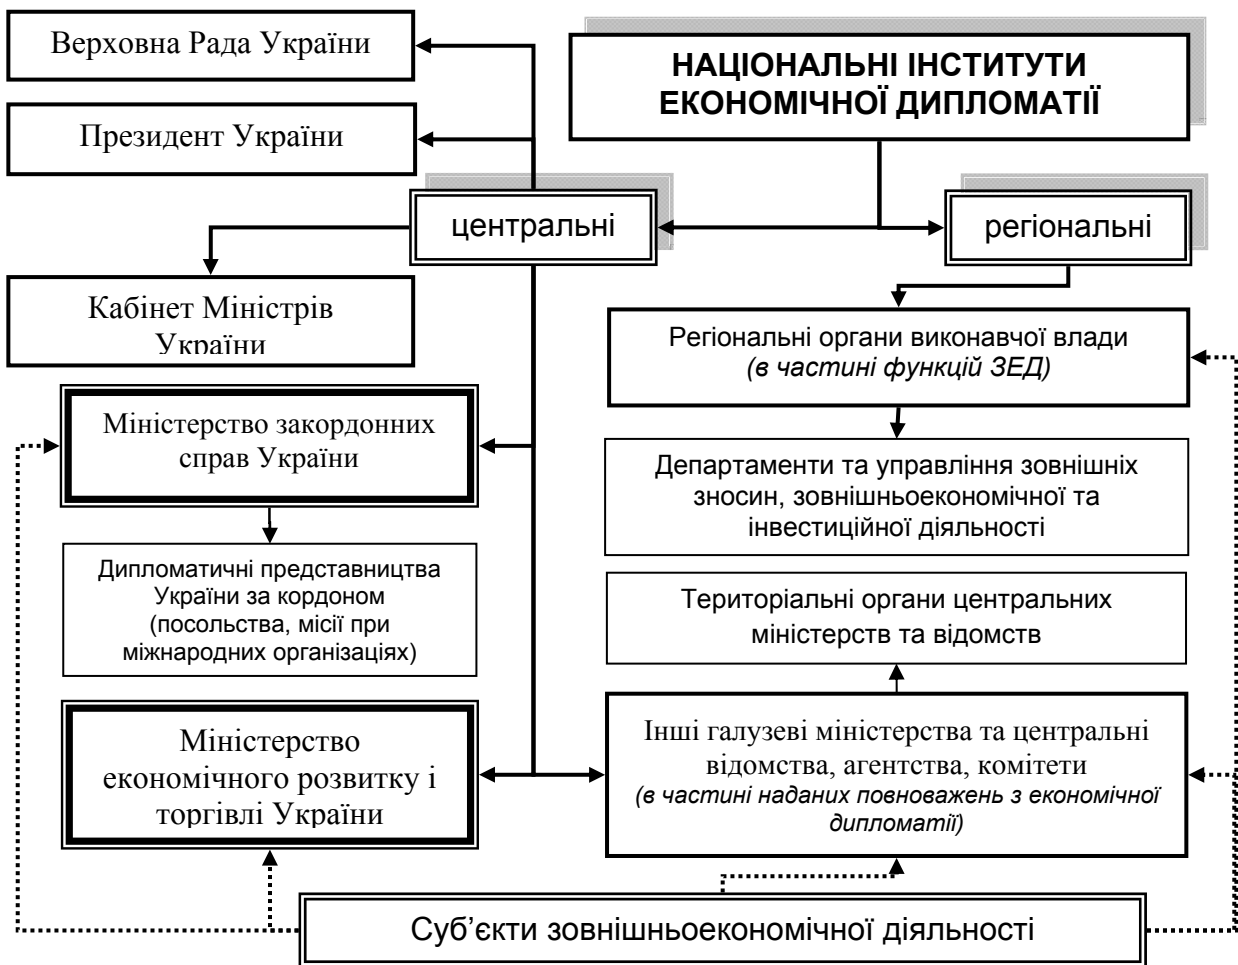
НАЦІОНАЛЬНІ ІНСТИТУТИ ЕКОНОМІЧНОЇ ДИПЛОМАТІЇ

Верховна Рада України

Президент України

центральні

регіональні

Кабінет Міністрів України

Регіональні органи виконавчої влади *(в частині функцій ЗЕД)*

Міністерство закордонних справ України

Департаменти та управління зовнішніх зносин, зовнішньоекономічної та інвестиційної діяльності

Дипломатичні представництва України за кордоном (посольства, місії при міжнародних організаціях)

Територіальні органи центральних міністерств та відомств

Міністерство економічного розвитку і торгівлі України

Інші галузеві міністерства та центральні відомства, агентства, комітети *(в частині наданих повноважень з економічної дипломатії)*

Суб'єкти зовнішньоекономічної діяльності